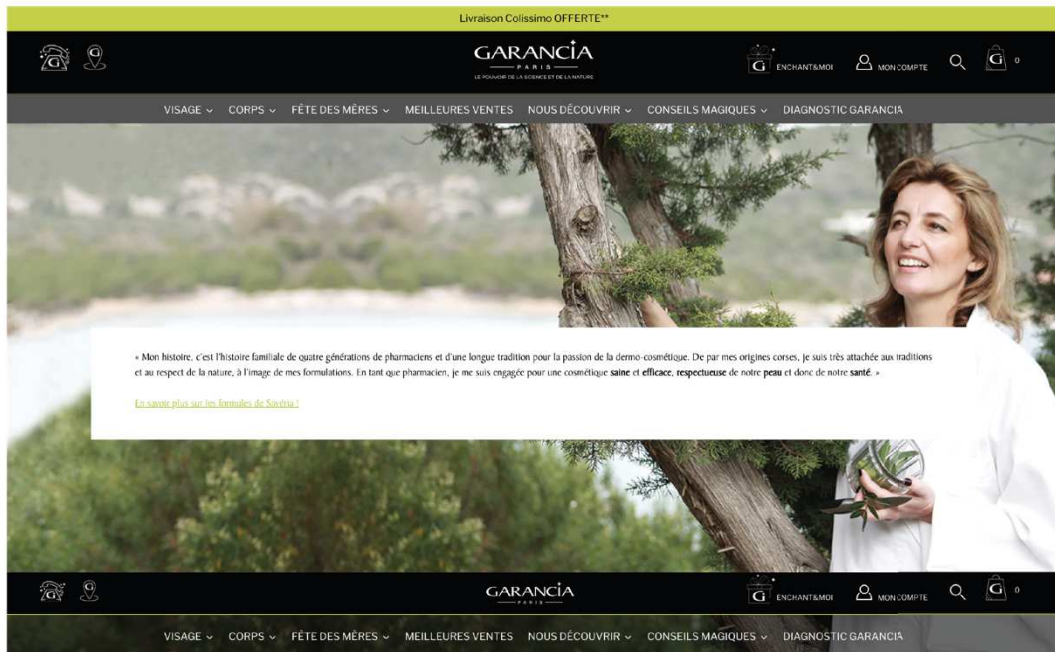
Livraison Colissimo OFFERTE**

GARANCIA
PARIS
LE POUVOIR DE LA SCIENCE ET DE LA NATURE

ENCHANT&MOI MON COMPTE 0

VISAGE CORPS FÊTE DES MÈRES MEILLEURES VENTES NOUS DÉCOUVRIR CONSEILS MAGIQUES DIAGNOSTIC GARANCIA

« Mon histoire, c'est l'histoire familiale de quatre générations de pharmaciens et d'une longue tradition pour la passion de la dermo-cosmétique. De par mes origines corses, je suis très attachée aux traditions et au respect de la nature, à l'image de mes formulations. En tant que pharmacien, je me suis engagée pour une cosmétique saine et efficace, respectueuse de notre peau et donc de notre santé. »

En savoir plus sur les formules de Savéria !

GARANCIA
PARIS

ENCHANT&MOI MON COMPTE 0

VISAGE CORPS FÊTE DES MÈRES MEILLEURES VENTES NOUS DÉCOUVRIR CONSEILS MAGIQUES DIAGNOSTIC GARANCIA